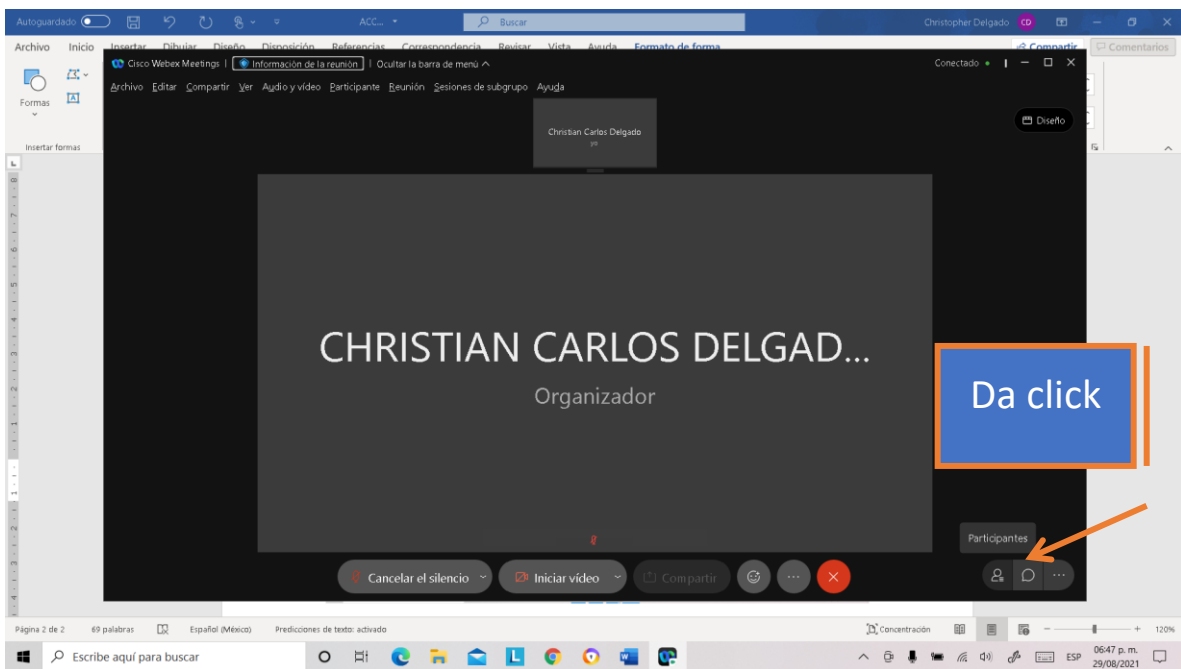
Autoguardado ACC... Buscar Christopher Delgado CD

Archivo Inicio Insertar Dibujar Diseño Disposición Referencias Correspondencia Revisar Vista Ayuda Formato de forma Compartir Comentarios

Formas

Insertar formas

Cisco Webex Meetings | Información de la reunión | Ocultar la barra de menú

Conectado

Archivo Editar Compartir Ver Audio y vídeo Participante Reunión Sesiones de subgrupo Ayuda

Christian Carlos Delgado
yo

Diseño

CHRISTIAN CARLOS DELGAD...

Organizador

Da click

Participantes

Cancelar el silencio Iniciar vídeo Compartir

Página 2 de 2 69 palabras Español (México) Predicciones de texto: activado Concentración 120%

Escribe aquí para buscar

ESP 06:47 p. m. 29/08/2021